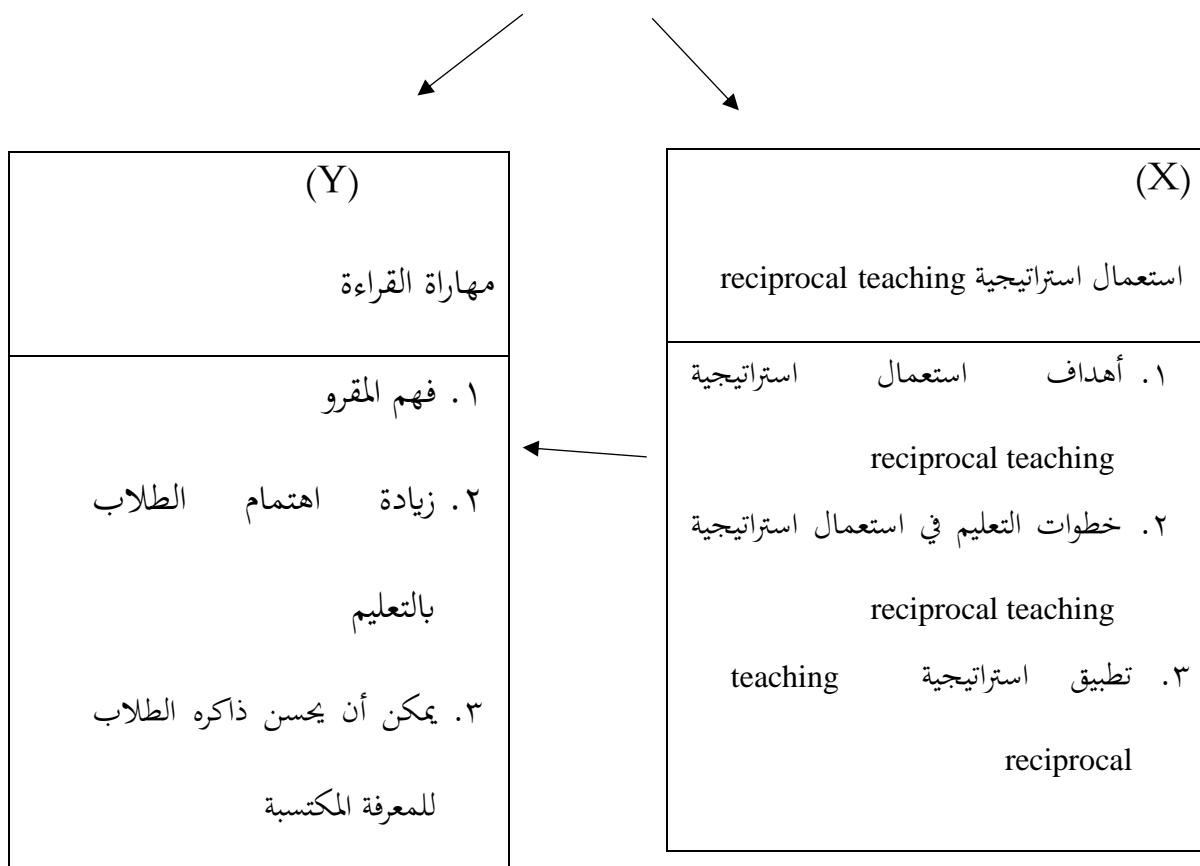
(X)

استعمال استراتيجية reciprocal teaching

١. أهداف استعمال استراتيجية reciprocal teaching

٢. خطوات التعليم في استعمال استراتيجية reciprocal teaching

٣. تطبيق استراتيجية teaching reciprocal

(Y)

مهارة القراءة

١. فهم المقرو

٢. زيادة اهتمام الطلاب بالتعليم

٣. يمكن أن يحسن ذاكره الطلاب للمعرفة المكتسبة